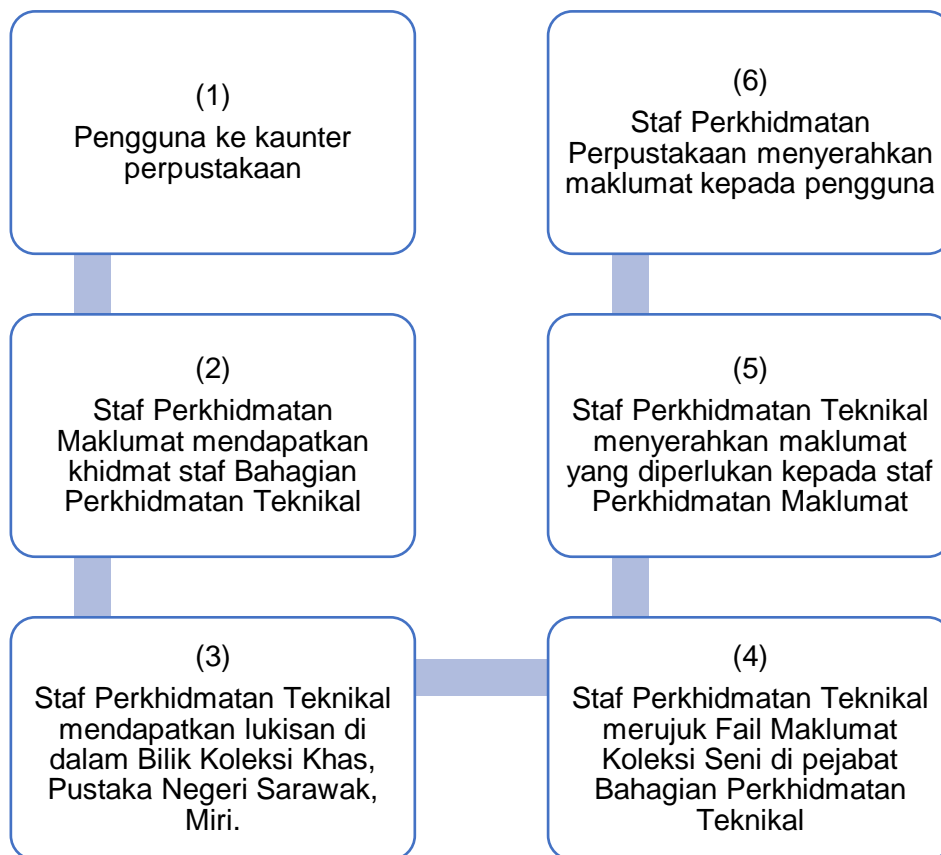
(1)
Pengguna ke kaunter perpustakaan

(2)
Staf Perkhidmatan Maklumat mendapatkan khidmat staf Bahagian Perkhidmatan Teknikal

(3)
Staf Perkhidmatan Teknikal mendapatkan lukisan di dalam Bilik Koleksi Khas, Pustaka Negeri Sarawak, Miri.

(4)
Staf Perkhidmatan Teknikal merujuk Fail Maklumat Koleksi Seni di pejabat Bahagian Perkhidmatan Teknikal

(5)
Staf Perkhidmatan Teknikal menyerahkan maklumat yang diperlukan kepada staf Perkhidmatan Maklumat

(6)
Staf Perkhidmatan Perpustakaan menyerahkan maklumat kepada pengguna